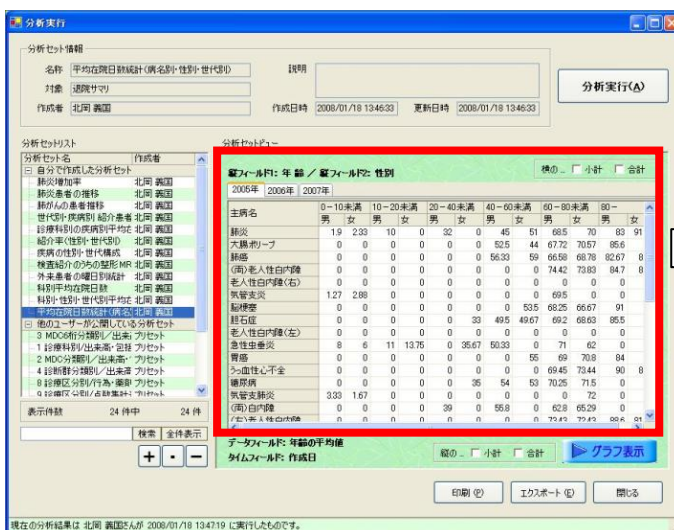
分析実行

分析セット情報

名称 平均在院日数統計(病名別・性別・世代別)
対象 退院サマリ
作成者 北岡 義国
説明
作成日時 2008/01/18 13:46:33
更新日時 2008/01/18 13:46:33

分析実行(A)

分析セットリスト

| 分析セット名 | 作成者 |
|---|---|
| 自分で作成した分析セット | |
| 肺炎増加率 | 北岡 義国 |
| 肺炎患者の推移 | 北岡 義国 |
| 肺がんの患者推移 | 北岡 義国 |
| 世代別・疾病別 紹介患者 | 北岡 義国 |
| 診療科別の疾病別平均在 | 北岡 義国 |
| 紹介率(性別・世代別) | 北岡 義国 |
| 疾病の性別・世代構成 | 北岡 義国 |
| 検査紹介のうちの整形MR | 北岡 義国 |
| 外来患者の曜日別統計 | 北岡 義国 |
| 科別平均在院日数 | 北岡 義国 |
| 科別・性別・世代別平均在 | 北岡 義国 |
| 平均在院日数統計(病名別 | 北岡 義国 |
| 他のユーザーが公開している分析セット | |
| 3 MDC6桁分類別／出来高 | プリセット |
| 1 診療科別／出来高・包括 | プリセット |
| 2 MDC分類別／出来高・ | プリセット |
| 4 診断群分類別／出来高 | プリセット |
| 8 診療区分別／行為・薬剤 | プリセット |
| 9 診療区分別／点数集計 | プリセット |

表示件数 24 件中 24 件

検索 全件表示

+ ・ −

分析セットビュー

縦フィールド1: 年 齢 ／ 縦フィールド2: 性別

横の_ □ 小計 □ 合計

2005年 2006年 2007年

| 主病名 | 0－10未満 男 | 0－10未満 女 | 10－20未満 男 | 10－20未満 女 | 20－40未満 男 | 20－40未満 女 | 40－60未満 男 | 40－60未満 女 | 60－80未満 男 | 60－80未満 女 | 80－ 男 | 80－ 女 |
|---|---|---|---|---|---|---|---|---|---|---|---|---|
| 肺炎 | 1.9 | 2.33 | 10 | 0 | 32 | 0 | 45 | 51 | 68.5 | 70 | 83 | 91 |
| 大腸ポリープ | 0 | 0 | 0 | 0 | 0 | 0 | 52.5 | 44 | 67.72 | 70.57 | 85.6 | |
| 肺癌 | 0 | 0 | 0 | 0 | 0 | 0 | 56.33 | 59 | 66.58 | 68.78 | 82.67 | 8 |
| (両)老人性白内障 | 0 | 0 | 0 | 0 | 0 | 0 | 0 | 0 | 74.42 | 73.83 | 84.7 | 8 |
| 老人性白内障(右) | 0 | 0 | 0 | 0 | 0 | 0 | 0 | 0 | 0 | 0 | 0 | |
| 気管支炎 | 1.27 | 2.88 | 0 | 0 | 0 | 0 | 0 | 0 | 69.5 | 0 | 0 | |
| 脳梗塞 | 0 | 0 | 0 | 0 | 0 | 0 | 0 | 53.5 | 68.25 | 66.67 | 91 | |
| 胆石症 | 0 | 0 | 0 | 0 | 0 | 33 | 49.5 | 49.67 | 69.2 | 68.63 | 85.5 | |
| 老人性白内障(左) | 0 | 0 | 0 | 0 | 0 | 0 | 0 | 0 | 0 | 0 | 0 | |
| 急性虫垂炎 | 8 | 6 | 11 | 13.75 | 0 | 35.67 | 50.33 | 0 | 71 | 62 | 0 | |
| 胃癌 | 0 | 0 | 0 | 0 | 0 | 0 | 0 | 55 | 69 | 70.8 | 84 | |
| うっ血性心不全 | 0 | 0 | 0 | 0 | 0 | 0 | 0 | 0 | 69.45 | 73.44 | 90 | 8 |
| 糖尿病 | 0 | 0 | 0 | 0 | 0 | 35 | 54 | 53 | 70.25 | 71.5 | 0 | |
| 気管支肺炎 | 3.33 | 1.67 | 0 | 0 | 0 | 0 | 0 | 0 | 0 | 72 | 0 | |
| (両)白内障 | 0 | 0 | 0 | 0 | 39 | 0 | 55.8 | 0 | 62.8 | 65.29 | 0 | |
| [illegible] | 0 | 0 | 0 | 0 | 0 | 0 | 0 | 0 | 73.43 | 72.43 | 88.6 | 91 |

データフィールド: 年齢の平均値
タイムフィールド: 作成日

縦の_ □ 小計 □ 合計

グラフ表示

印刷(P) エクスポート(E) 閉じる

現在の分析結果は 北岡 義国さんが 2008/01/18 13:47:19 に実行したものです。